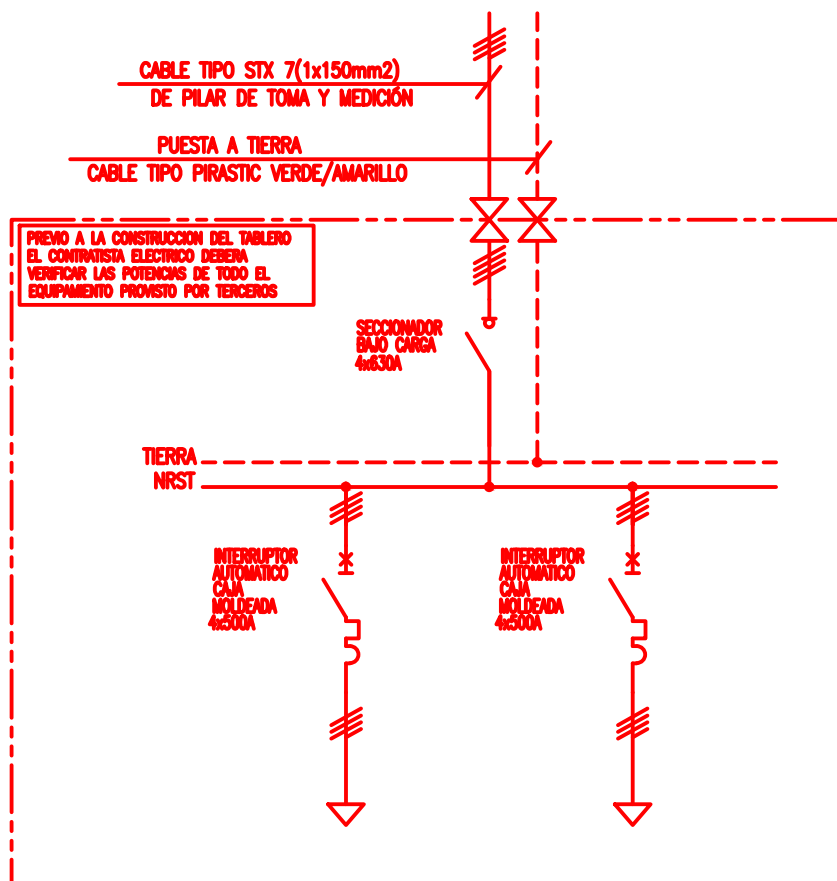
CABLE TIPO STX 7(1x150mm2)
DE PILAR DE TOMA Y MEDICIÓN

PUESTA A TIERRA
CABLE TIPO PIRASTIC VERDE/AMARILLO

PREVIO A LA CONSTRUCCION DEL TABLERO EL CONTRATISTA ELECTRICO DEBERA VERIFICAR LAS POTENCIAS DE TODO EL EQUIPAMIENTO PROVISTO POR TERCEROS

SECCIONADOR BAJO CARGA 4x630A

TIERRA
NRST

INTERRUPTOR AUTOMATICO CAJA MOLDEADA 4x500A

INTERRUPTOR AUTOMATICO CAJA MOLDEADA 4x500A